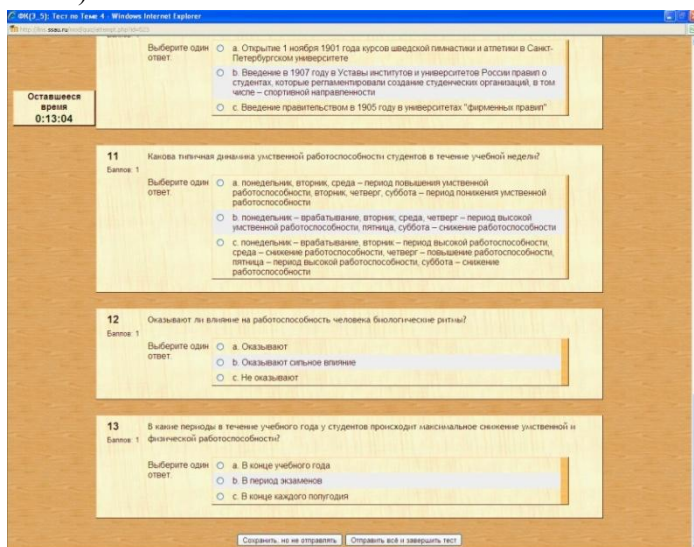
ФК(3_5): Тест по Теме 4 - Windows Internet Explorer

http://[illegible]ssau.ru/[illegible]

Оставшееся время 0:13:04

Выберите один ответ.

a. Открытие 1 ноября 1901 года курсов шведской гимнастики и атлетики в Санкт-Петербургском университете

b. Введение в 1907 году в Уставы институтов и университетов России правил о студентах, которые регламентировали создание студенческих организаций, в том числе – спортивной направленности

c. Введение правительством в 1905 году в университетах "фирменных правил"

11
Баллов: 1

Какова типичная динамика умственной работоспособности студентов в течение учебной недели?

Выберите один ответ.

a. понедельник, вторник, среда – период повышения умственной работоспособности, вторник, четверг, суббота – период понижения умственной работоспособности

b. понедельник – врабатывание, вторник, среда, четверг – период высокой умственной работоспособности, пятница, суббота – снижение работоспособности

c. понедельник – врабатывание, вторник – период высокой работоспособности, среда – снижение работоспособности, четверг – повышение работоспособности, пятница – период высокой работоспособности, суббота – снижение работоспособности

12
Баллов: 1

Оказывают ли влияние на работоспособность человека биологические ритмы?

Выберите один ответ.

a. Оказывают

b. Оказывают сильное влияние

c. Не оказывают

13
Баллов: 1

В какие периоды в течение учебного года у студентов происходит максимальное снижение умственной и физической работоспособности?

Выберите один ответ.

a. В конце учебного года

b. В период экзаменов

c. В конце каждого полугодия

Сохранить, но не отправлять | Отправить всё и завершить тест